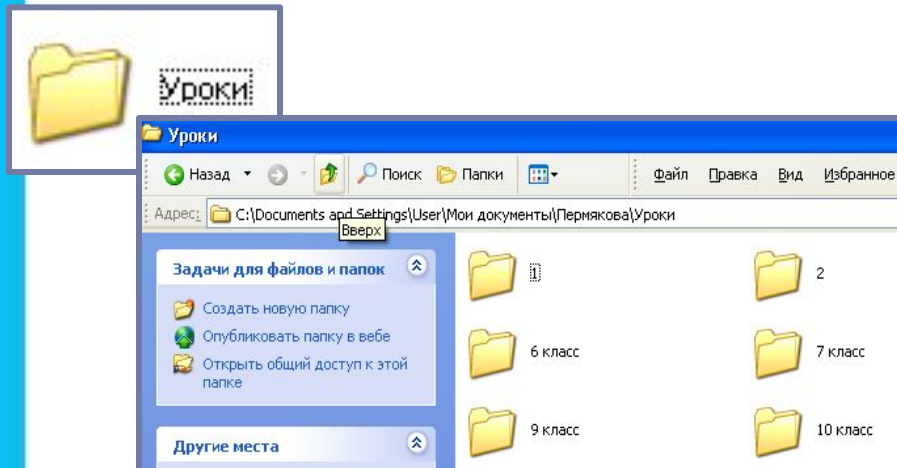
Уроки

Уроки

Назад

Поиск

Папки

Файл Правка Вид Избранное

Адрес: C:\Documents and Settings\User\Мои документы\Пермякова\Уроки

Вверх

Задачи для файлов и папок

Создать новую папку

Опубликовать папку в вебе

Открыть общий доступ к этой папке

Другие места

1

2

6 класс

7 класс

9 класс

10 класс